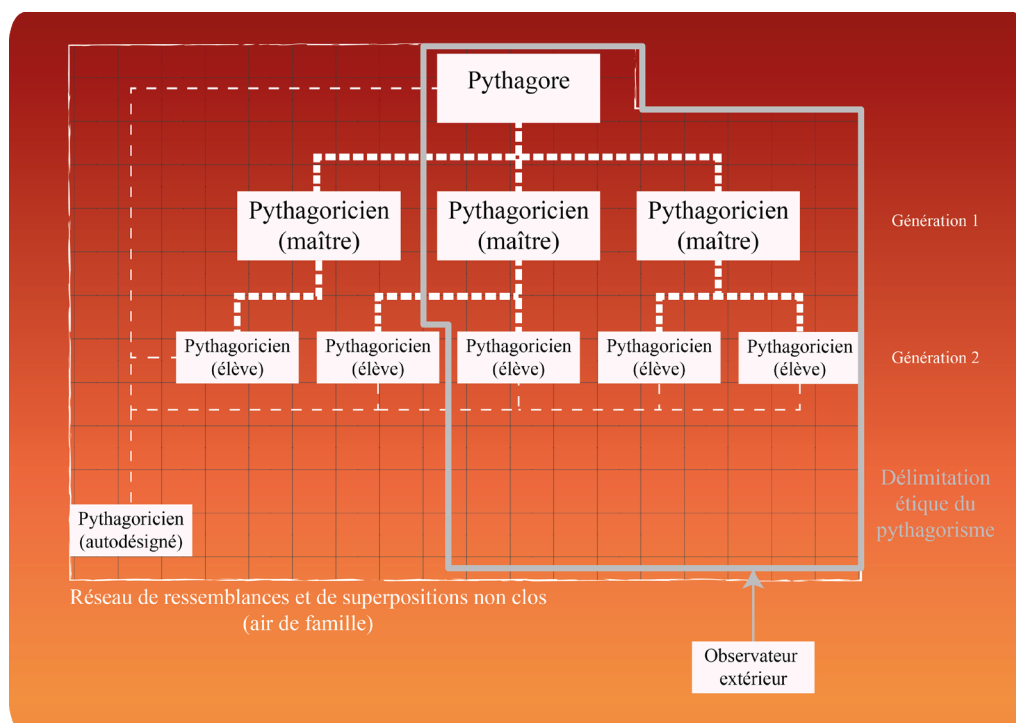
Pythagore

Pythagoricien (maître)

Pythagoricien (maître)

Pythagoricien (maître)

Génération 1

Pythagoricien (élève)

Pythagoricien (élève)

Pythagoricien (élève)

Pythagoricien (élève)

Pythagoricien (élève)

Génération 2

Délimitation étique du pythagorisme

Pythagoricien (autodésigné)

Réseau de ressemblances et de superpositions non clos (air de famille)

Observateur extérieur